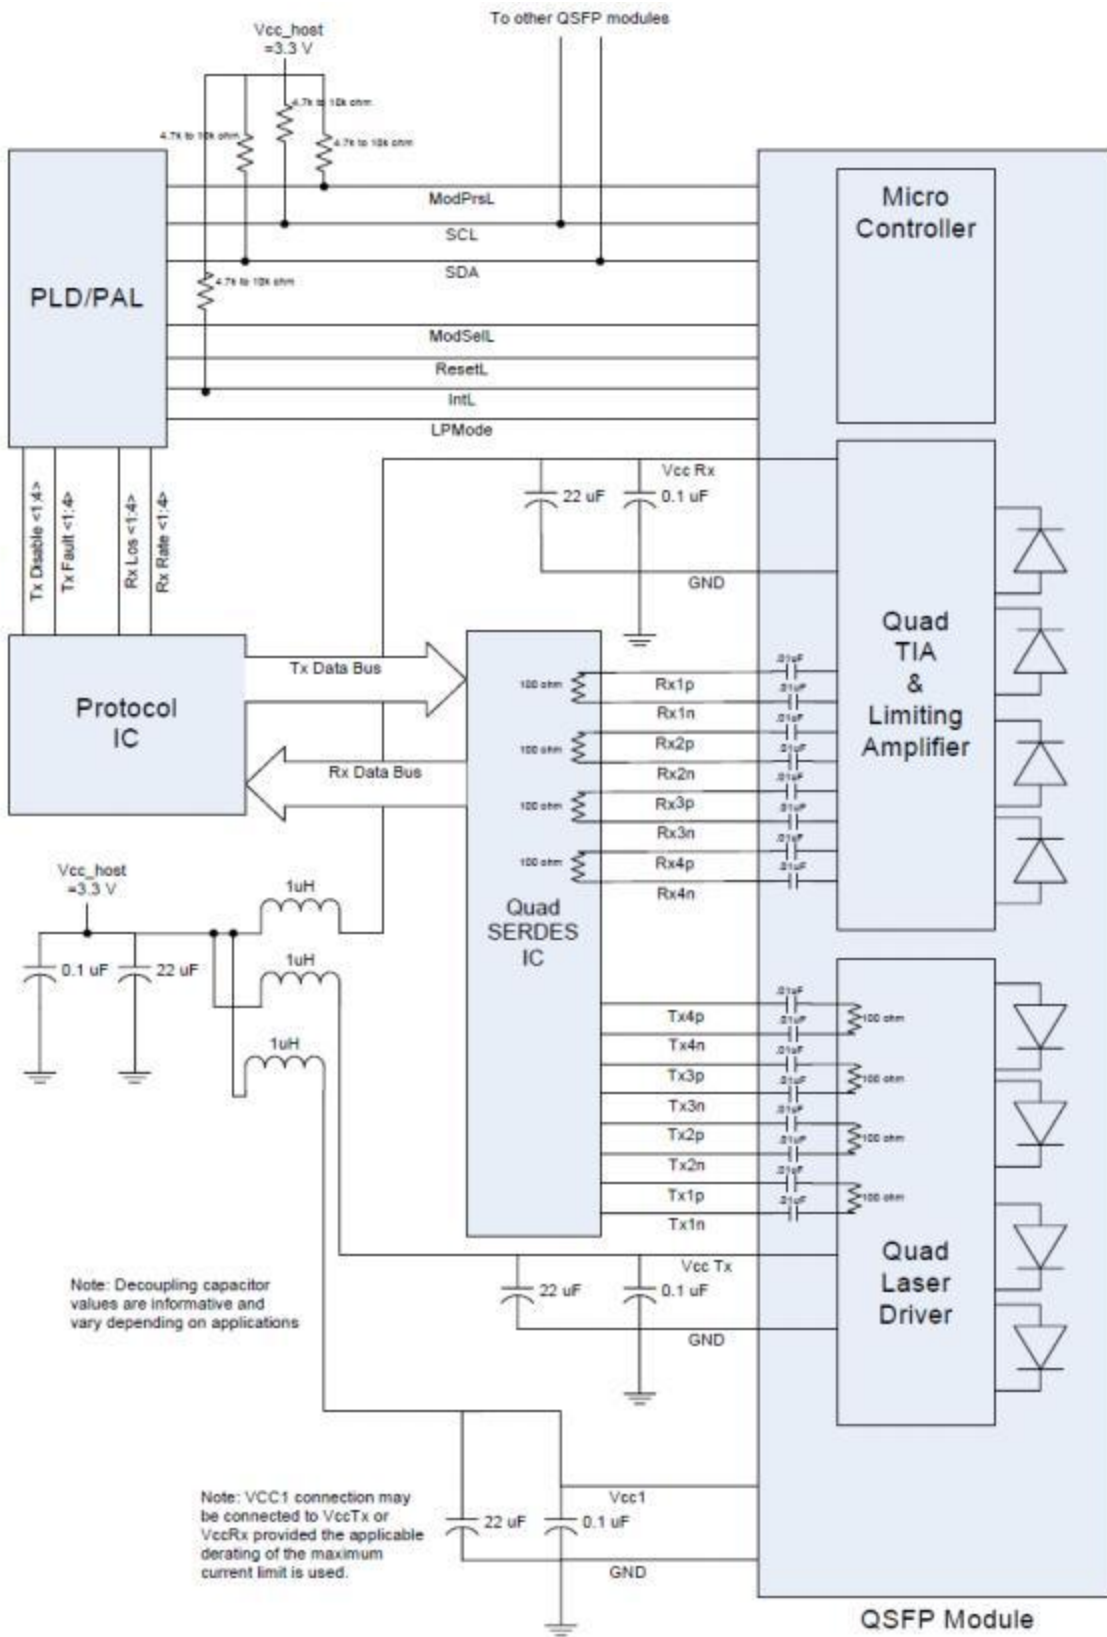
Vcc_host
=3.3 V

To other QSFP modules

4.7k to 10k ohm
4.7k to 10k ohm
4.7k to 10k ohm

PLD/PAL

Micro
Controller

ModPrsL
SCL
SDA

4.7k to 10k ohm

ModSelL
ResetL
IntL
LPMode

Vcc Rx
22 uF
0.1 uF
GND

Tx Disable <1:4>
Tx Fault <1:4>
Rx Los <1:4>
Rx Rate <1:4>

Quad
TIA
&
Limiting
Amplifier

Protocol
IC

Tx Data Bus
Rx Data Bus

100 ohm
Rx1p
Rx1n
100 ohm
Rx2p
Rx2n
100 ohm
Rx3p
Rx3n
100 ohm
Rx4p
Rx4n

.01uF
.01uF
.01uF
.01uF
.01uF
.01uF
.01uF
.01uF

Vcc_host
=3.3 V

1uH
1uH
1uH

0.1 uF
22 uF

Quad
SERDES
IC

.01uF
.01uF
.01uF
.01uF
.01uF
.01uF
.01uF
.01uF

Tx4p
Tx4n
Tx3p
Tx3n
Tx2p
Tx2n
Tx1p
Tx1n

100 ohm
100 ohm
100 ohm
100 ohm

Vcc Tx
22 uF
0.1 uF
GND

Note: Decoupling capacitor values are informative and vary depending on applications

Quad
Laser
Driver

Note: VCC1 connection may be connected to VccTx or VccRx provided the applicable derating of the maximum current limit is used.

Vcc1
22 uF
0.1 uF
GND

QSFP Module